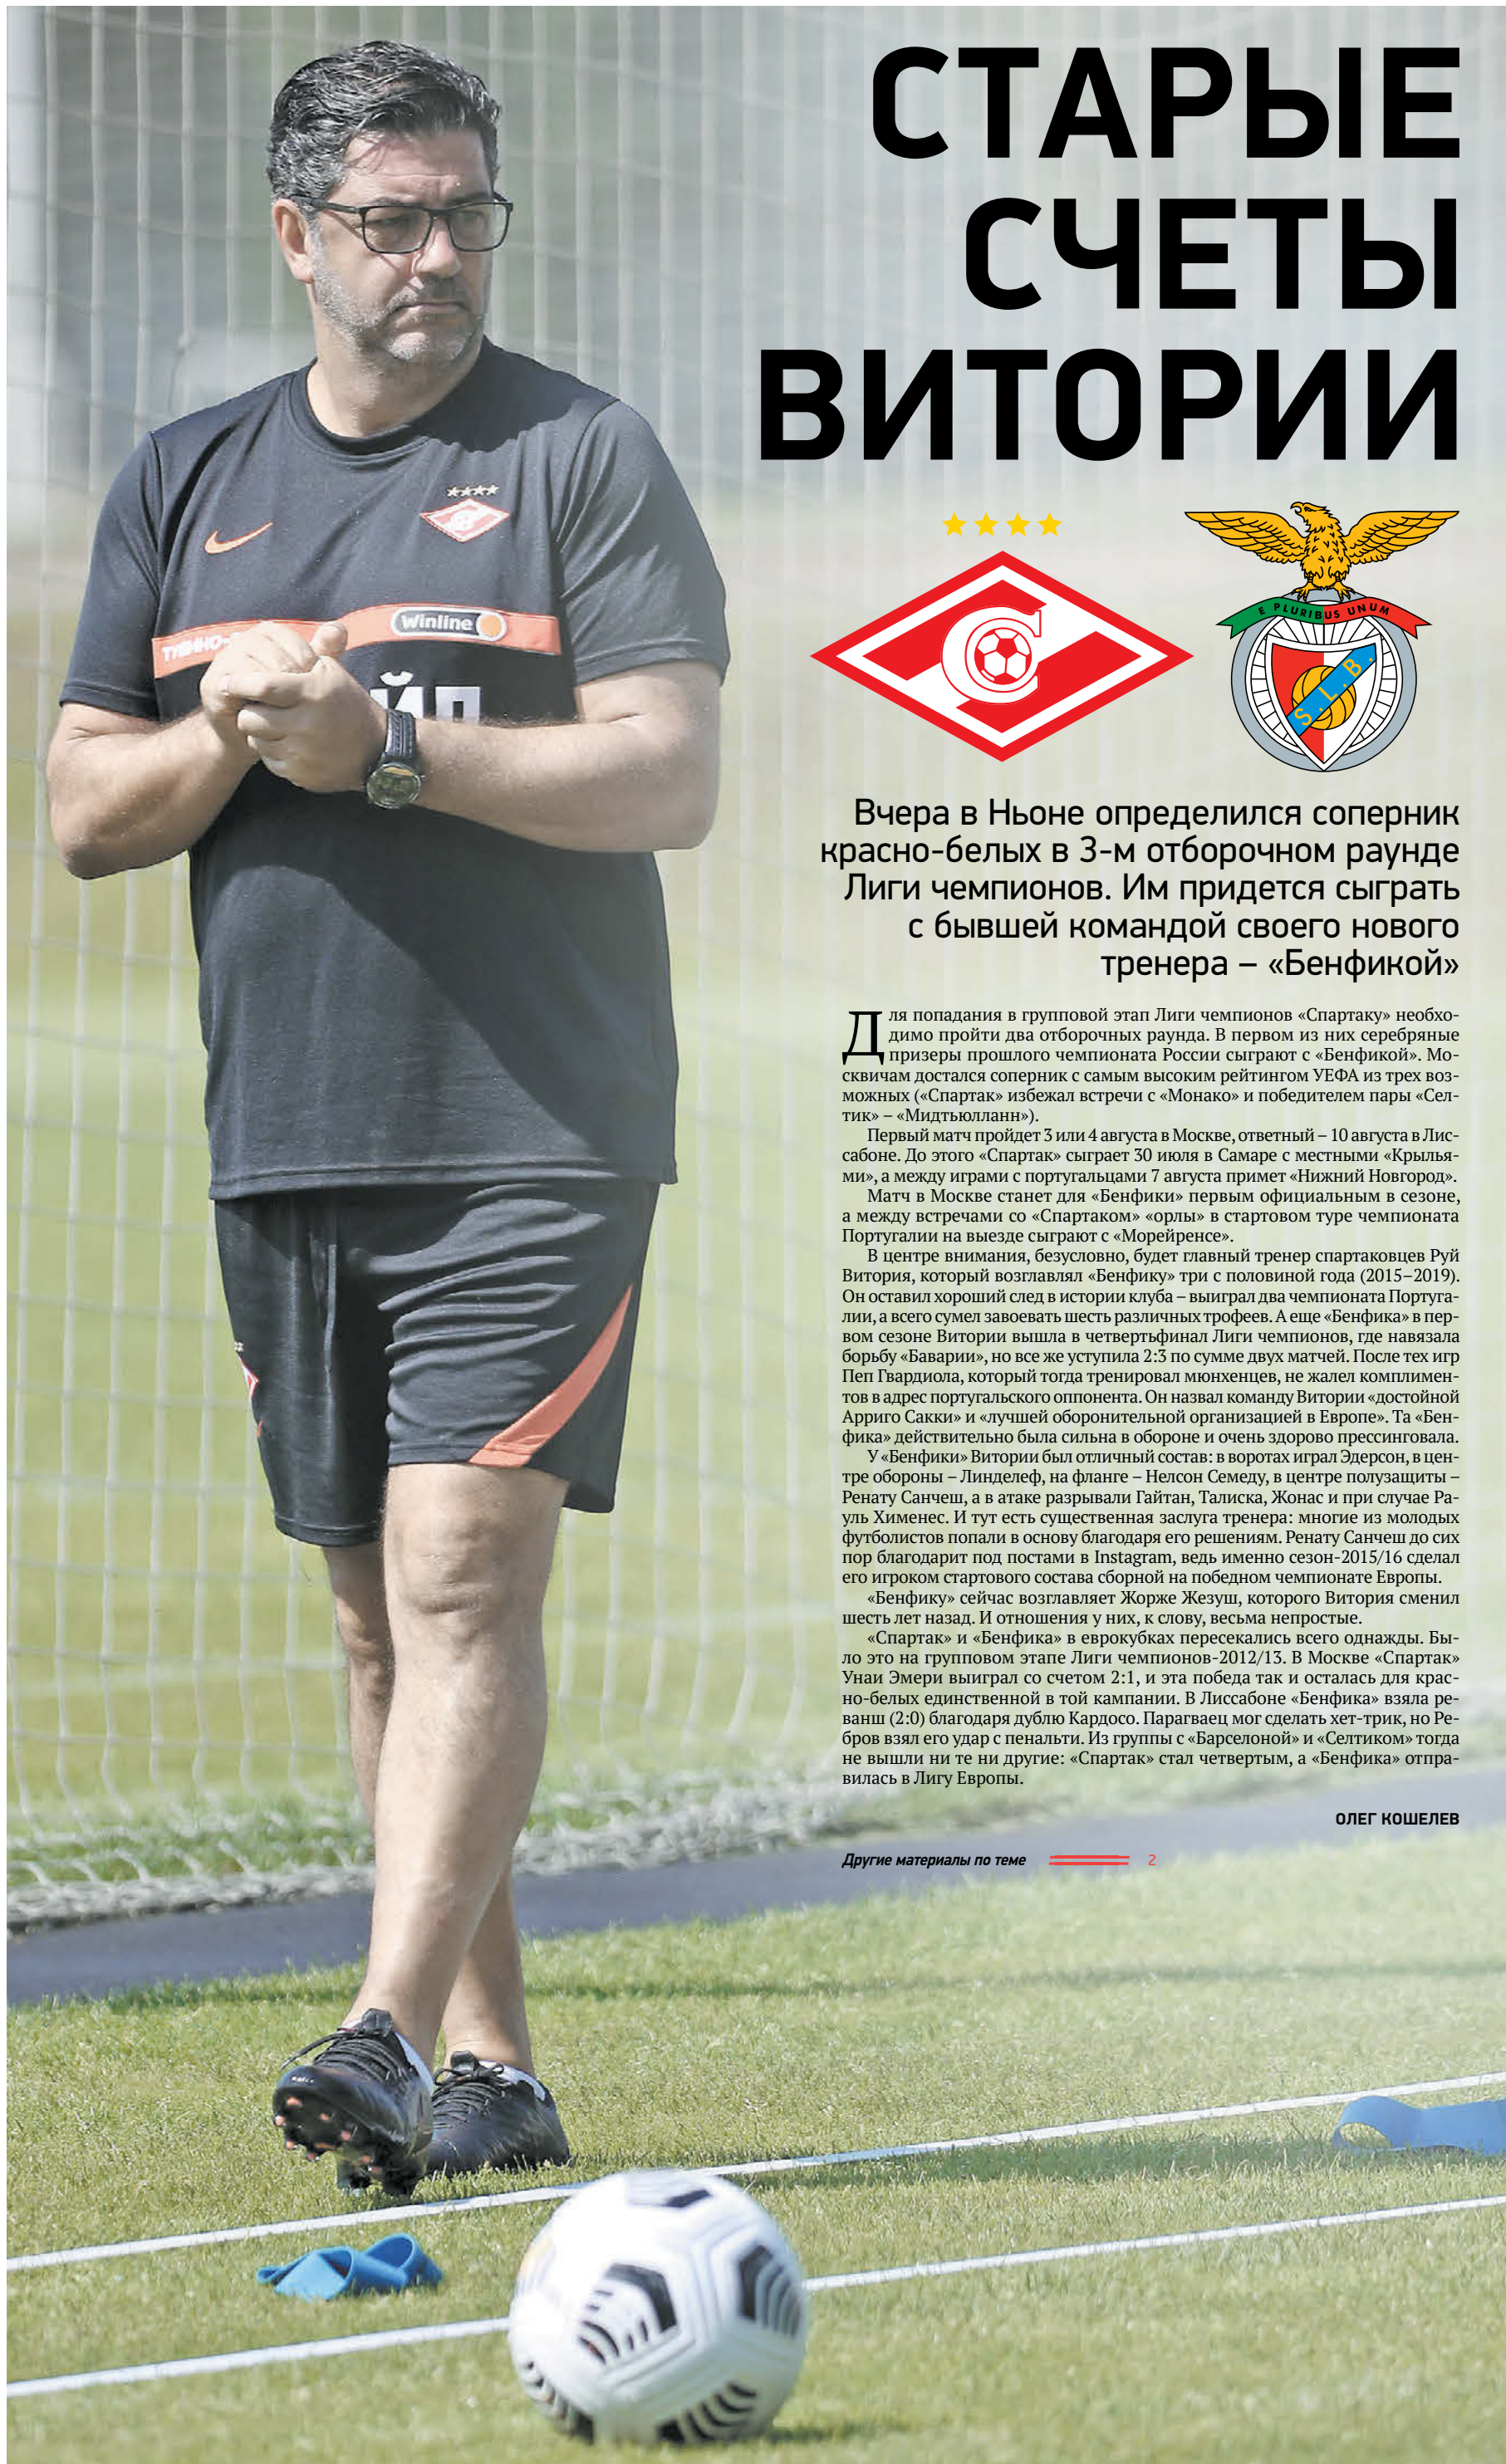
СТАРЫЕ СЧЕТЫ ВИТОРИИ

E PLURIBUS UNUM

S.L.B.

Winline

Вчера в Ньоне определился соперник красно-белых в 3-м отборочном раунде Лиги чемпионов. Им придется сыграть с бывшей командой своего нового тренера – «Бенфикой»

Для попадания в групповой этап Лиги чемпионов «Спартаку» необходимо пройти два отборочных раунда. В первом из них серебряные призеры прошлого чемпионата России сыграют с «Бенфикой». Москвичам достался соперник с самым высоким рейтингом УЕФА из трех возможных («Спартак» избежал встречи с «Монако» и победителем пары «Селтик» – «Мидтьюлланн»).

Первый матч пройдет 3 или 4 августа в Москве, ответный – 10 августа в Лиссабоне. До этого «Спартак» сыграет 30 июля в Самаре с местными «Крыльями», а между играми с португальцами 7 августа примет «Нижний Новгород».

Матч в Москве станет для «Бенфики» первым официальным в сезоне, а между встречами со «Спартаком» «орлы» в стартовом туре чемпионата Португалии на выезде сыграют с «Морейренсе».

В центре внимания, безусловно, будет главный тренер спартаковцев Руй Витория, который возглавлял «Бенфику» три с половиной года (2015–2019). Он оставил хороший след в истории клуба – выиграл два чемпионата Португалии, а всего сумел завоевать шесть различных трофеев. А еще «Бенфика» в первом сезоне Витории вышла в четвертьфинал Лиги чемпионов, где навязала борьбу «Баварии», но все же уступила 2:3 по сумме двух матчей. После тех игр Пеп Гвардиола, который тогда тренировал мюнхенцев, не жалел комплиментов в адрес португальского оппонента. Он назвал команду Витории «достойной Арриго Сакки» и «лучшей оборонительной организацией в Европе». Та «Бенфика» действительно была сильна в обороне и очень здорово прессинговала.

У «Бенфики» Витории был отличный состав: в воротах играл Эдерсон, в центре обороны – Линделеф, на фланге – Нелсон Семеду, в центре полузащиты – Ренату Санчеш, а в атаке разрывали Гайтан, Талиска, Жонас и при случае Рауль Хименес. И тут есть существенная заслуга тренера: многие из молодых футболистов попали в основу благодаря его решениям. Ренату Санчеш до сих пор благодарит под постами в Instagram, ведь именно сезон-2015/16 сделал его игроком стартового состава сборной на победном чемпионате Европы.

«Бенфику» сейчас возглавляет Жорже Жезуш, которого Витория сменил шесть лет назад. И отношения у них, к слову, весьма непростые.

«Спартак» и «Бенфика» в еврокубках пересекались всего однажды. Было это на групповом этапе Лиги чемпионов-2012/13. В Москве «Спартак» Унаи Эмери выиграл со счетом 2:1, и эта победа так и осталась для красно-белых единственной в той кампании. В Лиссабоне «Бенфика» взяла реванш (2:0) благодаря дублю Кардосо. Парагваец мог сделать хет-трик, но Ребров взял его удар с пенальти. Из группы с «Барселоной» и «Селтиком» тогда не вышли ни те ни другие: «Спартак» стал четвертым, а «Бенфика» отправилась в Лигу Европы.

ОЛЕГ КОШЕЛЕВ

Другие материалы по теме 2